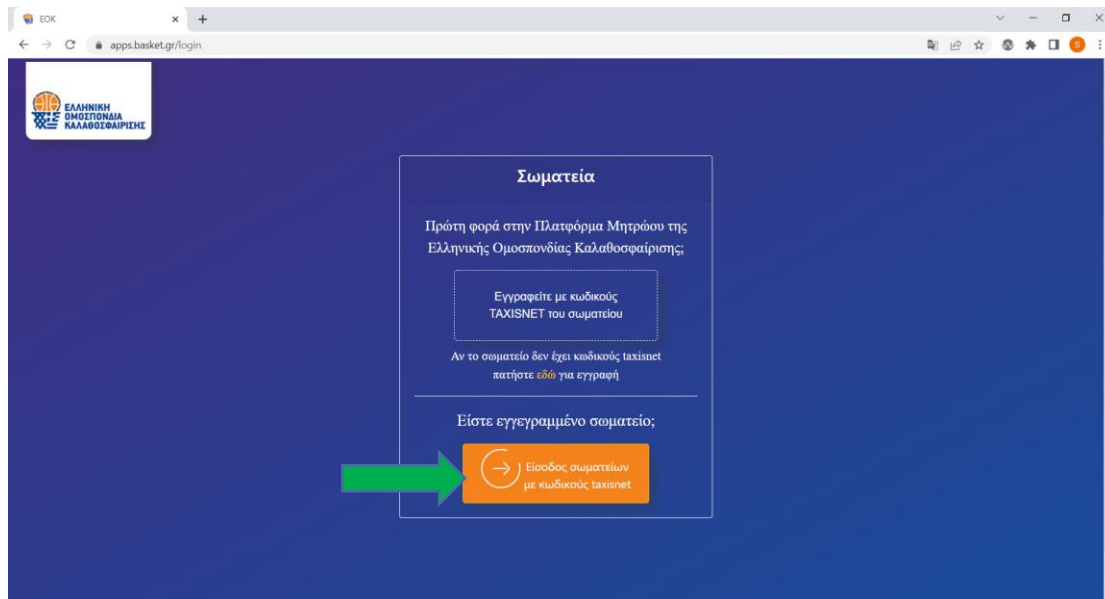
ΕΟΚ

apps.basket.gr/login

ΕΛΛΗΝΙΚΗ ΟΜΟΣΠΟΝΔΙΑ ΚΑΛΑΘΟΣΦΑΙΡΙΣΗΣ

Σωματεία

Πρώτη φορά στην Πλατφόρμα Μητρώου της Ελληνικής Ομοσπονδίας Καλαθοσφαίρισης;

Εγγραφείτε με κωδικούς TAXISNET του σωματείου

Αν το σωματείο δεν έχει κωδικούς taxisnet πατήστε εδώ για εγγραφή

Είστε εγγεγραμμένο σωματείο;

Είσοδος σωματείων με κωδικούς taxisnet